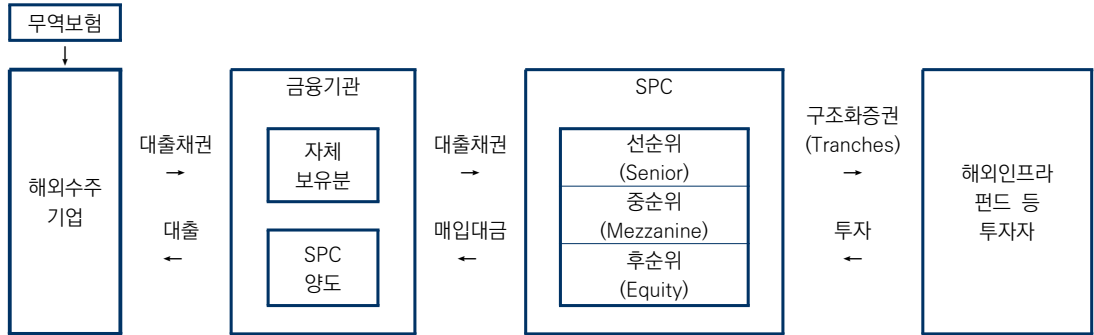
무역보험

해외수주 기업

대출채권 →

대출 ←

금융기관

자체 보유분

SPC 양도

대출채권 →

매입대금 ←

SPC

선순위 (Senior)

중순위 (Mezzanine)

후순위 (Equity)

구조화증권 (Tranches) →

투자 ←

해외인프라 펀드 등 투자자